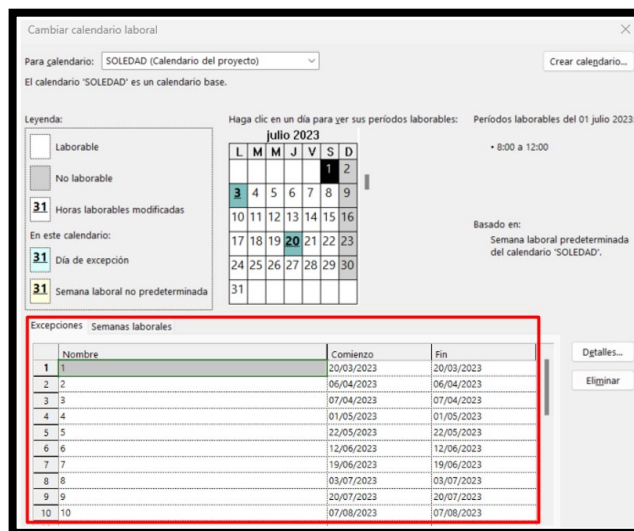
Cambiar calendario laboral

Para calendario: SOLEDAD (Calendario del proyecto)

Crear calendario...

El calendario 'SOLEDAD' es un calendario base.

Leyenda:

Laborable

No laborable

31 Horas laborables modificadas

En este calendario:

31 Día de excepción

31 Semana laboral no predeterminada

Haga clic en un día para ver sus períodos laborables:

julio 2023

| L | M | M | J | V | S | D |
|---|---|---|---|---|---|---|
| | | | | | 1 | 2 |
| 3 | 4 | 5 | 6 | 7 | 8 | 9 |
| 10 | 11 | 12 | 13 | 14 | 15 | 16 |
| 17 | 18 | 19 | 20 | 21 | 22 | 23 |
| 24 | 25 | 26 | 27 | 28 | 29 | 30 |
| 31 | | | | | | |

Períodos laborables del 01 julio 2023

• 8:00 a 12:00

Basado en:

Semana laboral predeterminada del calendario 'SOLEDAD'.

Excepciones Semanas laborales

| | Nombre | Comienzo | Fin |
|---|---|---|---|
| 1 | 1 | 20/03/2023 | 20/03/2023 |
| 2 | 2 | 06/04/2023 | 06/04/2023 |
| 3 | 3 | 07/04/2023 | 07/04/2023 |
| 4 | 4 | 01/05/2023 | 01/05/2023 |
| 5 | 5 | 22/05/2023 | 22/05/2023 |
| 6 | 6 | 12/06/2023 | 12/06/2023 |
| 7 | 7 | 19/06/2023 | 19/06/2023 |
| 8 | 8 | 03/07/2023 | 03/07/2023 |
| 9 | 9 | 20/07/2023 | 20/07/2023 |
| 10 | 10 | 07/08/2023 | 07/08/2023 |

Detalles...

Eliminar